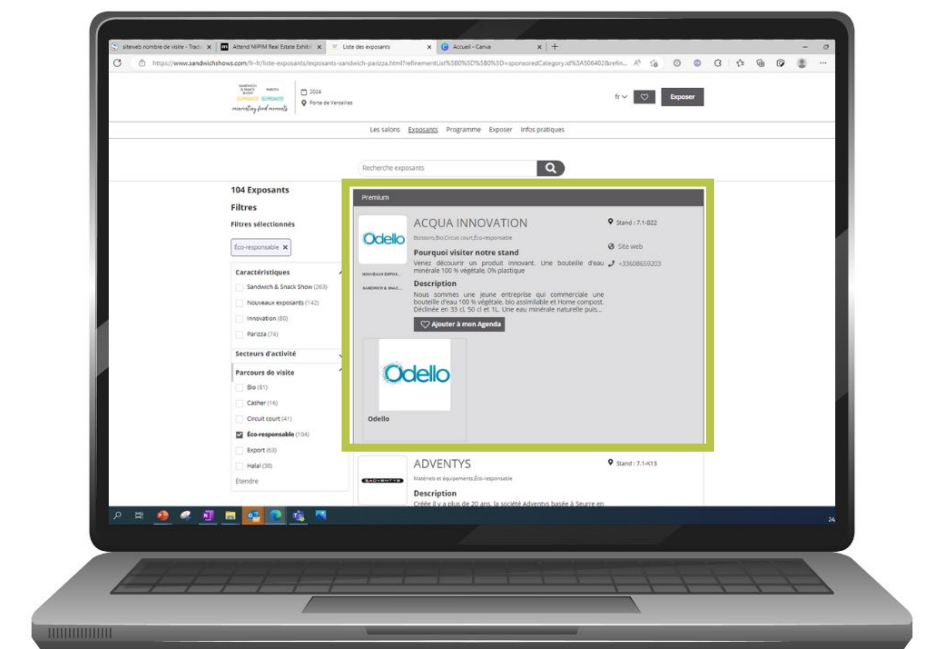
siteweb nombre de visite - Trafic ×
Attend MIPIM Real Estate Exhibit ×
Liste des exposants ×
Accueil - Canva ×

https://www.sandwichshows.com/fr-fr/liste-exposants/exposants-sandwich-parizza.html?refinementList%5B0%5D%5B0%5D=sponsoredCategory.id%3A506402&refin...

2024
Porte de Versailles
marketing food moments

fr
Exposer

Les salons Exposants Programme Exposer Infos pratiques

Recherche exposants

104 Exposants
Filtres
Filtres sélectionnés
Éco-responsable ×

Caractéristiques
Sandwich & Snack Show (263)
Nouveaux exposants (142)
Innovation (60)
Parizza (74)

Secteurs d'activité

Parcours de visite
Bio (61)
Casher (16)
Circuit court (41)
Éco-responsable (104)
Export (60)
Halal (30)
Étendre

Premium

Odello
NOUVEAUX EXPOS...
SANDWICH & SNAC...

ACQUA INNOVATION
Boissons,Bio,Circuit court,Éco-responsable
Stand : 7.1-B22
Site web
+33608655203

Pourquoi visiter notre stand
Venez découvrir un produit innovant. Une bouteille d'eau minérale 100 % végétale. 0% plastique

Description
Nous sommes une jeune entreprise qui commerciale une bouteille d'eau 100 % végétale, bio assimilable et Home compost. Déclinée en 33 cl, 50 cl et 1L. Une eau minérale naturelle puis...

Ajouter à mon Agenda

Odello
Odello

ADVENTYS
Matériels et équipements,Éco-responsable
Stand : 7.1-K13

Description
Créée il y a plus de 20 ans, la société Adventys basée à Seurre en